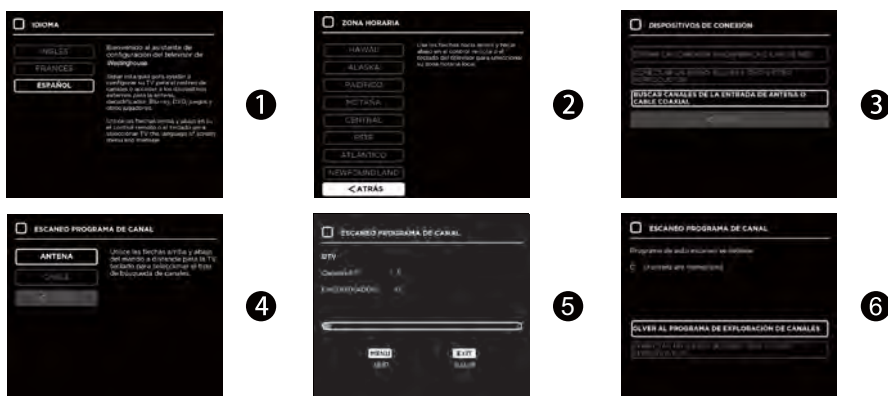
IDIOMA

INGLÉS

FRANCÉS

ESPAÑOL

Bienvenido al asistente de configuración del televisor de Westinghouse.

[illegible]

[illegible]

1

ZONA HORARIA

HAWAII

ALASKA

PACÍFICO

MONTAÑA

CENTRAL

ESTE

ATLÁNTICO

NEWFOUNDLAND

< ATRÁS

Use las flechas hacia arriba y hacia abajo en el control remoto o el teclado del televisor para seleccionar su zona horaria local.

2

DISPOSITIVOS DE CONEXIÓN

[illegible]

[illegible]

BUSCAR CANALES DE LA ENTRADA DE ANTENA O CABLE COAXIAL

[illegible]

3

ESCANEO PROGRAMA DE CANAL

ANTENA

CABLE

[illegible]

Utilice las flechas arriba y abajo del mando a distancia para la TV teclado para seleccionar el tipo de búsqueda de canales.

4

ESCANEO PROGRAMA DE CANAL

DTV

Canales RF: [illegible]

ENCONTRADOS: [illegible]

MENU

EXIT

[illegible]

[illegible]

5

ESCANEO PROGRAMA DE CANAL

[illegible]

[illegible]

OLVER AL PROGRAMA DE EXPLORACIÓN DE CANALES

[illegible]

6